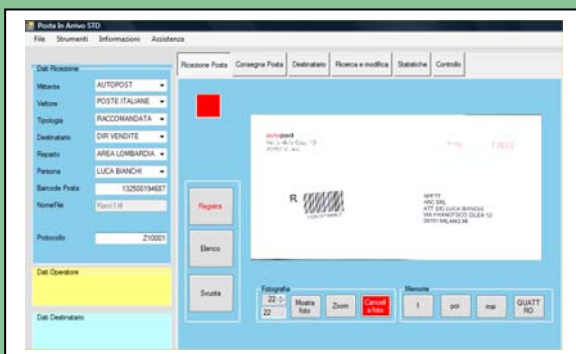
Posta In Arrivo STD

File Strumenti Informazioni Assistenza

Dati Ricezione

Mittente AUTOPOST

Vettore POSTE ITALIANE

Tipologia RACCOMANDATA

Destinatario DIR VENDITE

Reparto AREA LOMBARDIA

Persona LUCA BIANCHI

Barcode Posta 132500194687

NomeFile Racc1.tif

Protocollo Z10001

Dati Operatore

Dati Destinatario

Ricezione Posta | Consegna Posta | Destinatario | Ricerca e modifica | Statistiche | Controllo

Registra

Elenco

Svuota

autopost

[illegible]

R

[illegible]

Fotografia

22

22

Mostra foto

Zoom

Cancella foto

Memorie

1

poi

mai

QUATTRO